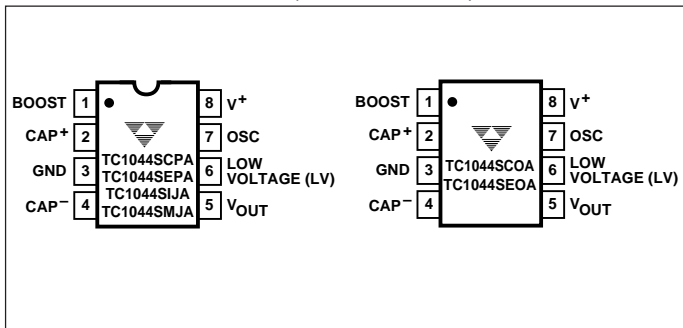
BOOST 1
CAP$^+$ 2
GND 3
CAP$^-$ 4
TC1044SCPA
TC1044SEPA
TC1044SIJA
TC1044SMJA
8 V$^+$
7 OSC
6 LOW VOLTAGE (LV)
5 V$_{OUT}$

BOOST 1
CAP$^+$ 2
GND 3
CAP$^-$ 4
TC1044SCOA
TC1044SEOA
8 V$^+$
7 OSC
6 LOW VOLTAGE (LV)
5 V$_{OUT}$